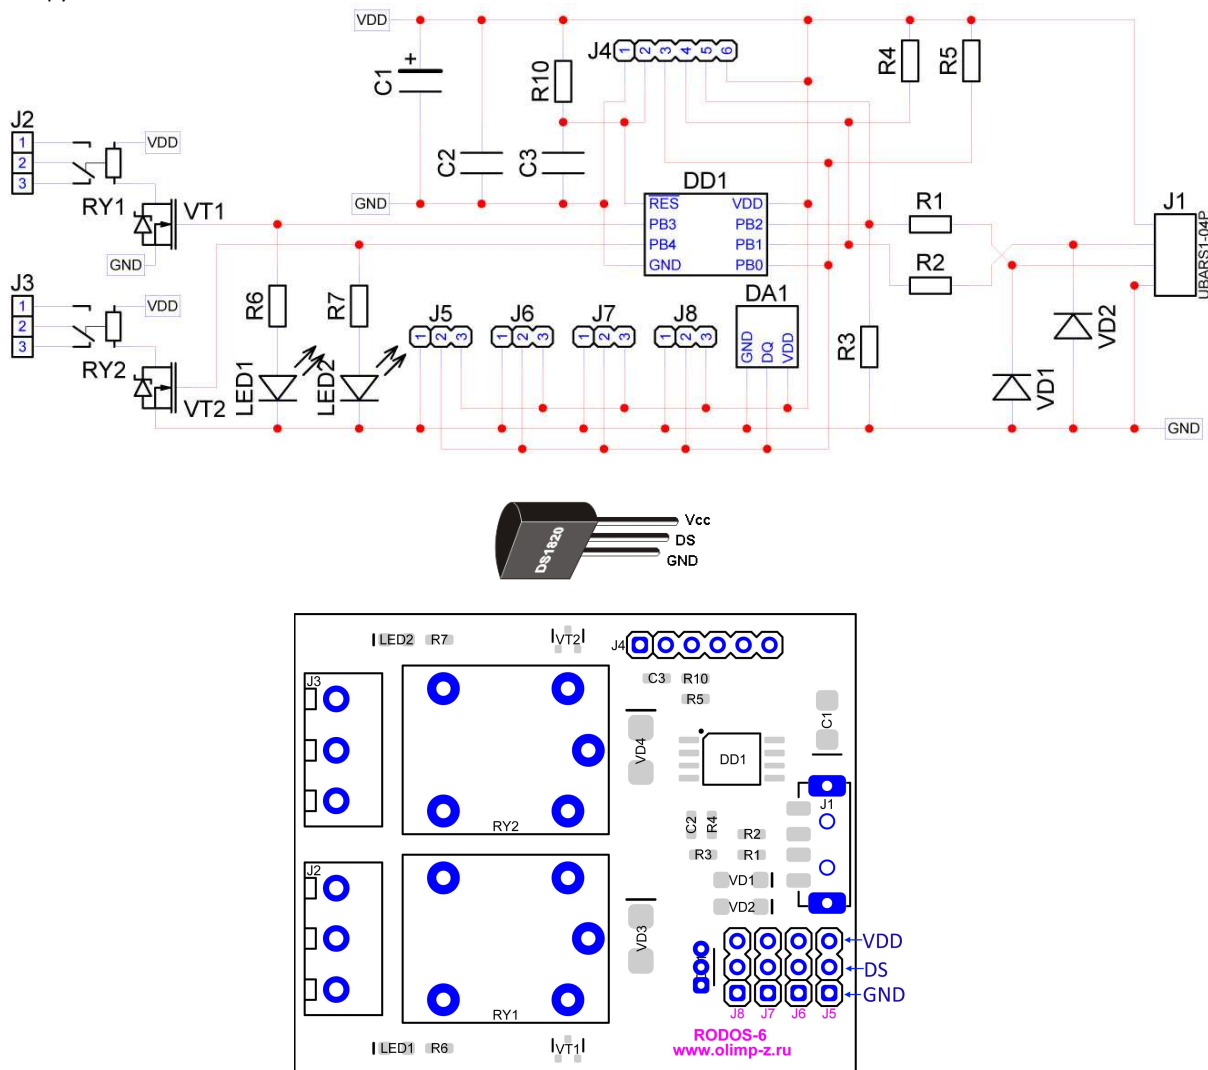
VDD
J4 1 2 3 4 5 6
C1 +
R10
R4
R5
J2
1
2
3
VDD
C2
C3
DD1
GND
RES
VDD
RY1
VT1
PB3
PB2
R1
J1
PB4
PB1
GND
GND
PB0
R2
UBARS1-04P
J3
1
2
3
VDD
R6
R7
J5
J6
J7
J8
DA1
1 2 3
1 2 3
1 2 3
1 2 3
GND
DQ
VDD
R3
VD2
RY2
VT2
LED1
LED2
VD1
GND

Vcc
DS
GND
DS1820

LED2 R7
VT2
J4
J3
C3 R10
R5
C1
VD4
DD1
J1
RY2
C2 R4
R2
R3 R1
J2
VD1
VD2
VD3
VDD
DS
GND
RY1
J8 J7 J6 J5
LED1 R6
VT1
RODOS-6
www.olimp-z.ru